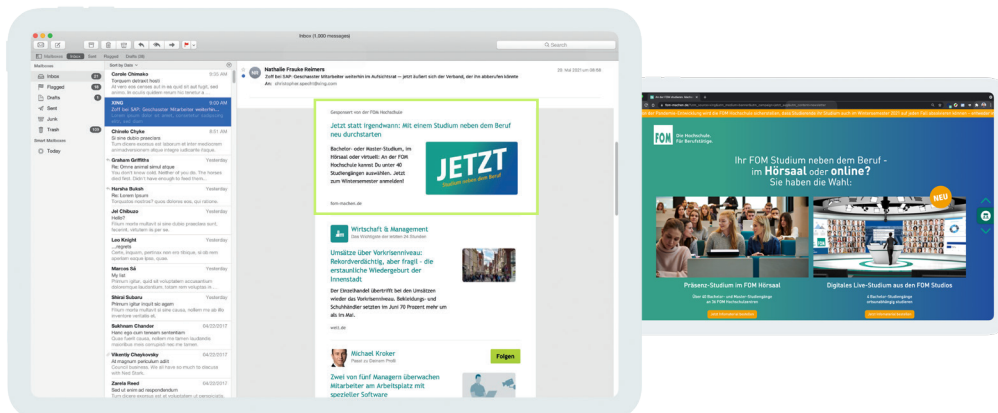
Inbox (1.000 messages)

Search

Mailboxes Inbox Sent Flagged Drafts (26)

Mailboxes

Inbox

Flagged

Drafts

Sent

Junk

Trash

Smart Mailboxes

Today

Sort by Date

Carole Chimako 9:00 AM

XING 9:00 AM

Zoff bei SAP: Geschasster Mitarbeiter weiterhin...

Chinelo Chyke 8:51 AM

Graham Griffiths Yesterday

Harsha Bulsh Yesterday

Jel Chibuzo Yesterday

Leo Knight Yesterday

Marcos Sá Yesterday

Shirai Subaru Yesterday

Bakhram Chander 04/22/2017

Vikenty Chaykovsky 04/22/2017

Zarela Reed 04/22/2017

Nathalie Frauke Reimers 25. Mai 2021 um 08:00

Zoff bei SAP: Geschasster Mitarbeiter weiterhin im Aufsichtsrat — jetzt äußert sich der Verband, der ihn abberufen könnte

Gesponsert von der FOM Hochschule

Jetzt statt irgendwann: Mit einem Studium neben dem Beruf neu durchstarten

Bachelor- oder Master-Studium, im Hörsaal oder virtuell: An der FOM Hochschule kannst Du unter 40 Studiengängen auswählen. Jetzt zum Wintersemester anmelden!

JETZT

fom-macken.de

Wirtschaft & Management

Umsätze über Vorkrisenniveau: Rekordverdächtig, aber fragil - die erstaunliche Wiedergeburt der Innenstadt

Der Einzelhandel übertrifft bei den Umsätzen wieder das Vorkrisenniveau. Bekleidungs- und Schuhhändler setzten im Juni 70 Prozent mehr um als im Mai.

welt.de

Michael Kroker

Folgen

Zwei von fünf Managern überwachen Mitarbeiter am Arbeitsplatz mit spezieller Software

FOM Die Hochschule. Für Berufstätige.

Ihr FOM Studium neben dem Beruf - im Hörsaal oder online? Sie haben die Wahl:

NEU

Präsenz-Studium im FOM Hörsaal

Digitales Live-Studium aus den FOM Studios